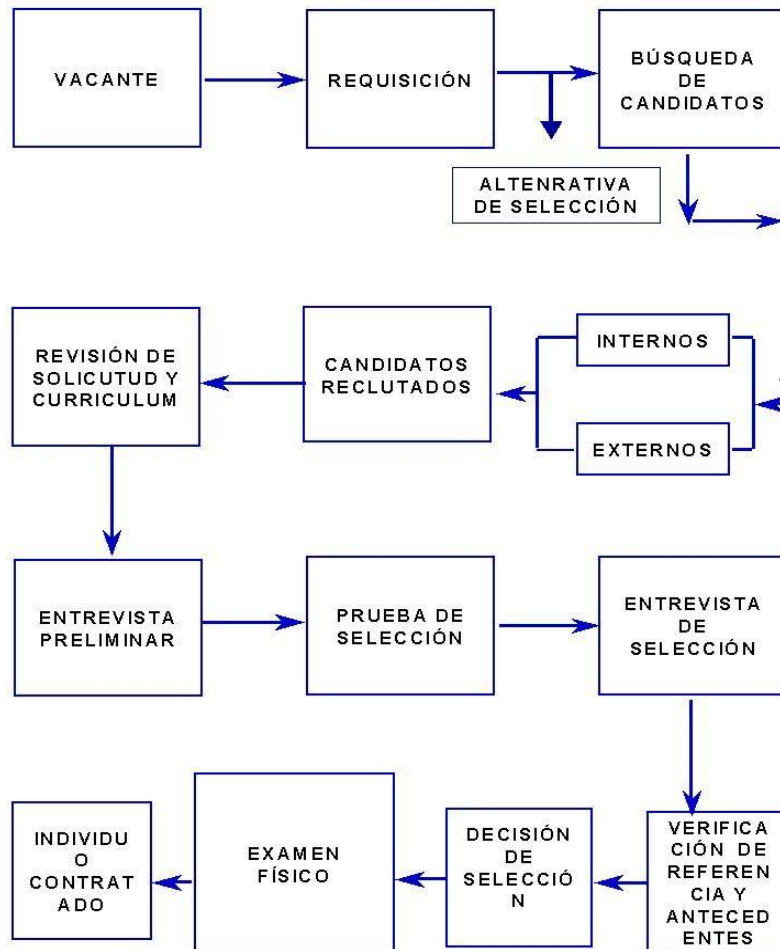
VACANTE

REQUISICIÓN

BÚSQUEDA DE CANDIDATOS

ALTENRATIVA DE SELECCIÓN

REVISIÓN DE SOLICUTUD Y CURRICULUM

CANDIDATOS RECLUTADOS

INTERNOS

EXTERNOS

ENTREVISTA PRELIMINAR

PRUEBA DE SELECCIÓN

ENTREVISTA DE SELECCIÓN

INDIVIDU O CONTRAT ADO

EXAMEN FÍSICO

DECISIÓN DE SELECCIÓ N

VERIFICA CIÓN DE REFEREN CIA Y ANTECED ENTES